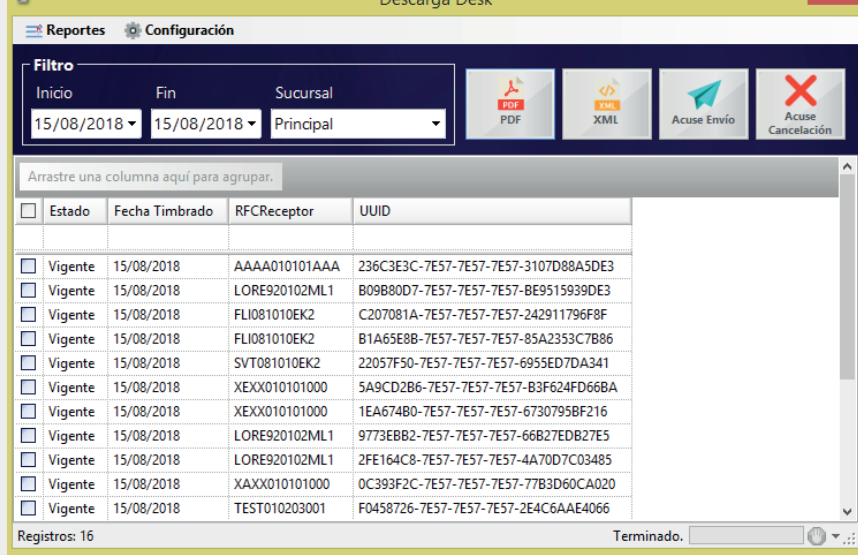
Descarga Desk

Reportes Configuración

Filtro
Inicio 15/08/2018
Fin 15/08/2018
Sucursal Principal

PDF
XML
Acuse Envío
Acuse Cancelación

Arrastre una columna aquí para agrupar.

| | Estado | Fecha Timbrado | RFCReceptor | UUID |
|---|---|---|---|---|
| | | | | |
| | Vigente | 15/08/2018 | AAAA010101AAA | 236C3E3C-7E57-7E57-7E57-3107D88A5DE3 |
| | Vigente | 15/08/2018 | LORE920102ML1 | B09B80D7-7E57-7E57-7E57-BE9515939DE3 |
| | Vigente | 15/08/2018 | FLI081010EK2 | C207081A-7E57-7E57-7E57-242911796F8F |
| | Vigente | 15/08/2018 | FLI081010EK2 | B1A65E8B-7E57-7E57-7E57-85A2353C7B86 |
| | Vigente | 15/08/2018 | SVT081010EK2 | 22057F50-7E57-7E57-7E57-6955ED7DA341 |
| | Vigente | 15/08/2018 | XEXX010101000 | 5A9CD2B6-7E57-7E57-7E57-B3F624FD66BA |
| | Vigente | 15/08/2018 | XEXX010101000 | 1EA674B0-7E57-7E57-7E57-6730795BF216 |
| | Vigente | 15/08/2018 | LORE920102ML1 | 9773EBB2-7E57-7E57-7E57-66B27EDB27E5 |
| | Vigente | 15/08/2018 | LORE920102ML1 | 2FE164C8-7E57-7E57-7E57-4A70D7C03485 |
| | Vigente | 15/08/2018 | XAXX010101000 | 0C393F2C-7E57-7E57-7E57-77B3D60CA020 |
| | Vigente | 15/08/2018 | TEST010203001 | F0458726-7E57-7E57-7E57-2E4C6AAE4066 |

Registros: 16
Terminado.